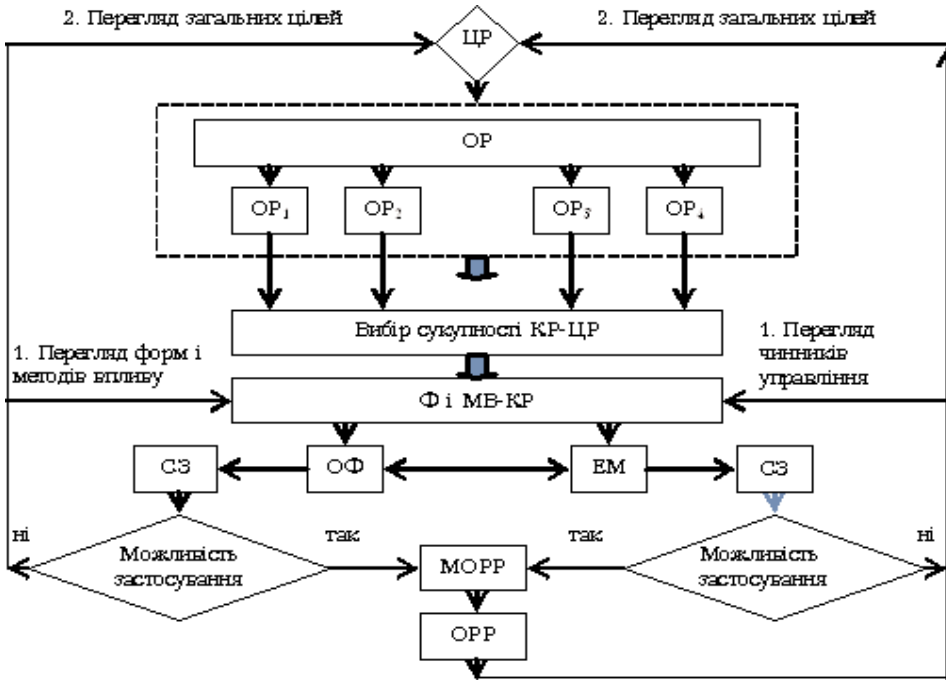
2. Перегляд загальних цілей

ЦР

2. Перегляд загальних цілей

ОР

$ОР_1$

$ОР_2$

$ОР_3$

$ОР_4$

Вибір сукупності КР-ЦР

1. Перегляд форм і методів впливу

1. Перегляд чинників управління

Ф і МВ-КР

СЗ

ОФ

ЕМ

СЗ

ні

так

так

ні

Можливість застосування

МОРР

Можливість застосування

ОРР